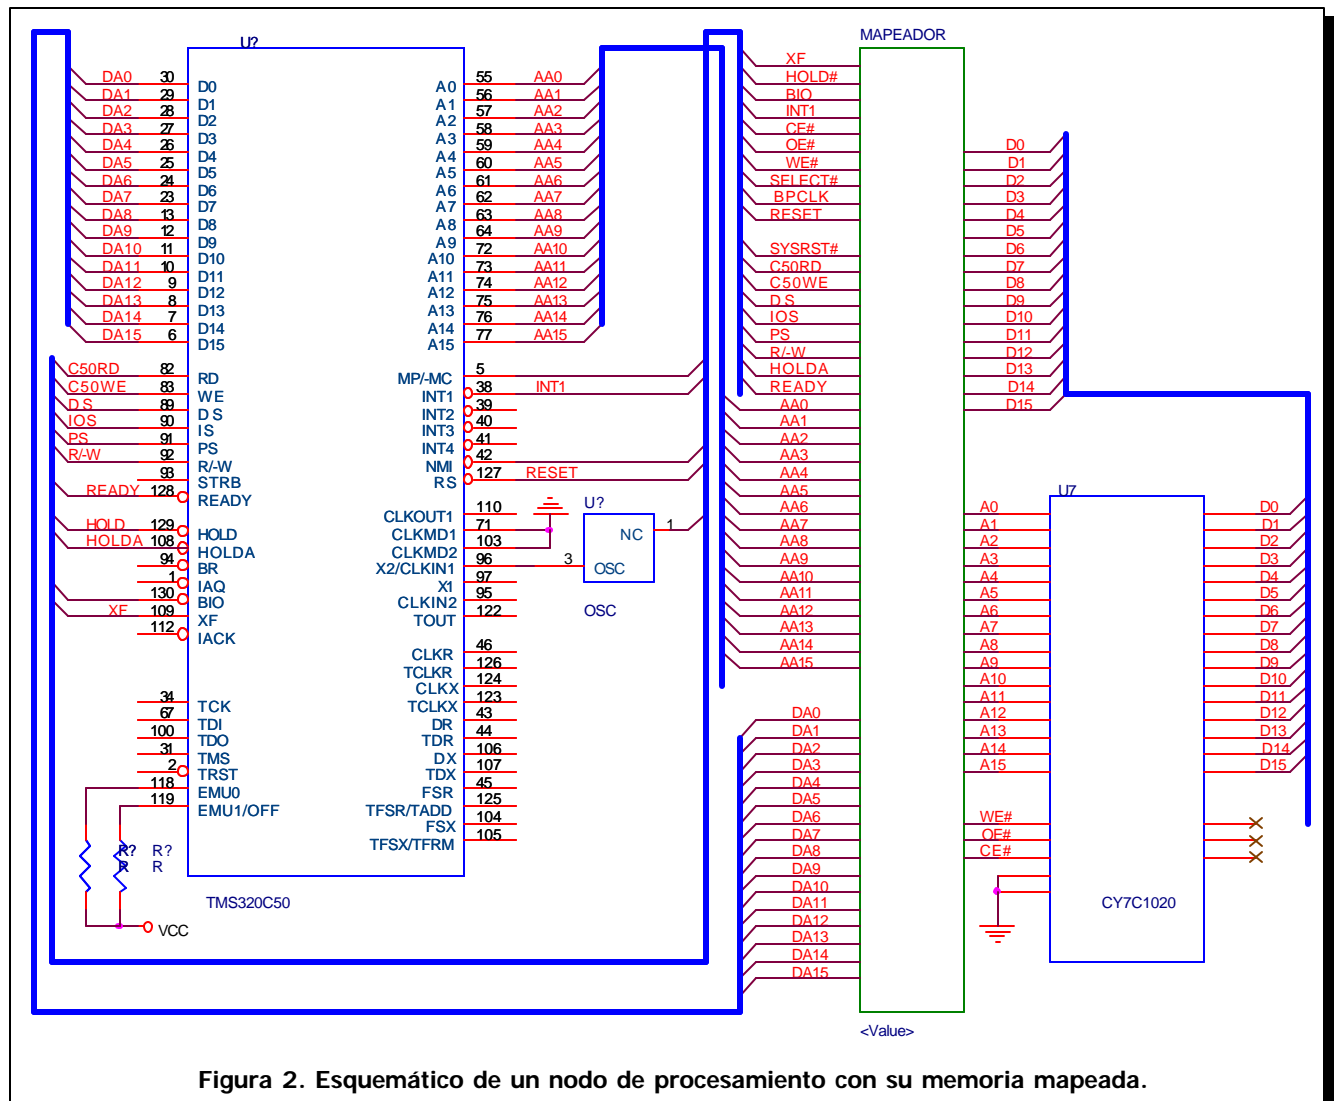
U?

DA0 30 D0
DA1 29 D1
DA2 28 D2
DA3 27 D3
DA4 26 D4
DA5 25 D5
DA6 24 D6
DA7 23 D7
DA8 13 D8
DA9 12 D9
DA10 11 D10
DA11 10 D11
DA12 9 D12
DA13 8 D13
DA14 7 D14
DA15 6 D15

C50RD 82 RD
C50WE 83 WE
DS 89 DS
IOS 90 IS
PS 91 PS
R/-W 92 R/-W
93 STRB
READY 128 READY
HOLD 129 HOLD
HOLDA 108 HOLDA
94 BR
1 IAQ
130 BIO
XF 109 XF
112 IACK

34 TCK
67 TDI
100 TDO
31 TMS
2 TRST
118 EMU0
119 EMU1/OFF

R? R? R
R
VCC

TMS320C50

A0 55 AA0
A1 56 AA1
A2 57 AA2
A3 58 AA3
A4 59 AA4
A5 60 AA5
A6 61 AA6
A7 62 AA7
A8 63 AA8
A9 64 AA9
A10 72 AA10
A11 73 AA11
A12 74 AA12
A13 75 AA13
A14 76 AA14
A15 77 AA15

MP/-MC 5
INT1 38 INT1
INT2 39
INT3 40
INT4 41
NMI 42
RS 127 RESET

110
CLKOUT1 71
CLKMD1 103
CLKMD2 96
X2/CLKIN1 97
X1 95
CLKIN2 122
TOUT

46
CLKR 126
TCLKR 124
CLKX 123
TCLKX 43
DR 44
TDR 106
DX 107
TDX 45
FSR 125
TFSR/TADD 104
FSX 105
TFSX/TFRM

U?
NC 1
3 OSC
OSC

MAPEADOR
XF
HOLD#
BIO
INT1
CE#
OE#
WE#
SELECT#
BPCLK
RESET
SYSRST#
C50RD
C50WE
DS
IOS
PS
R/-W
HOLDA
READY
AA0
AA1
AA2
AA3
AA4
AA5
AA6
AA7
AA8
AA9
AA10
AA11
AA12
AA13
AA14
AA15
DA0
DA1
DA2
DA3
DA4
DA5
DA6
DA7
DA8
DA9
DA10
DA11
DA12
DA13
DA14
DA15
<Value>

D0
D1
D2
D3
D4
D5
D6
D7
D8
D9
D10
D11
D12
D13
D14
D15

U?
A0 D0
A1 D1
A2 D2
A3 D3
A4 D4
A5 D5
A6 D6
A7 D7
A8 D8
A9 D9
A10 D10
A11 D11
A12 D12
A13 D13
A14 D14
A15 D15
WE#
OE#
CE#
CY7C1020

Figura 2. Esquemático de un nodo de procesamiento con su memoria mapeada.